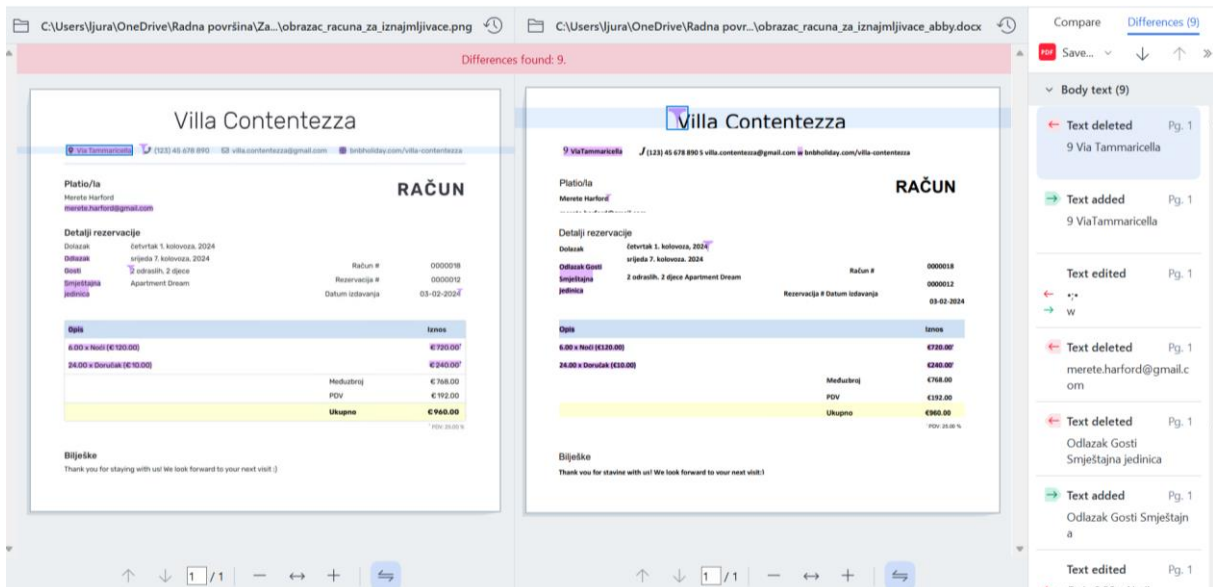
C:\Users\ljura\OneDrive\Radna površina\Za...\obrazac_racuna_za_iznajmljivace.png

C:\Users\ljura\OneDrive\Radna povr...\obrazac_racuna_za_iznajmljivace_abby.docx

Compare Differences (9)

Differences found: 9.

Save...

Villa Contentezza

9 Via Tammaricella (123) 45 678 890 villa.contentezza@gmail.com bnbholiday.com/villa-contentezza

Platio/la
Merete Harford
merete.harford@gmail.com

RAČUN

Detalji rezervacije

| Dolazak | četvrtak 1. kolovoza, 2024 | | |
|---|---|---|---|
| Odlazak | srijeda 7. kolovoza, 2024 | Račun # | 0000018 |
| Gosti | 2 odraslih, 2 djece | Rezervacija # | 0000012 |
| Smještajna jedinica | Apartment Dream | Datum izdavanja | 03-02-2024 |

| Opis | Iznos |
|---|---|
| 6.00 x Noći (€120.00) | €720.00 |
| 24.00 x Doručak (€10.00) | €240.00 |
| Međuzbroj | €768.00 |
| PDV | €192.00 |
| Ukupno | €960.00 |

PDV: 25.00 %

Bilješke
Thank you for staying with us! We look forward to your next visit :)

Villa Contentezza

9 ViaTammaricella J (123) 45 678 890 5 villa.contentezza@gmail.com bnbholiday.com/villa-contentezza

Platio/la
Merete Harford

RAČUN

Detalji rezervacije
Dolazak četvrtak 1. kolovoza, 2024
srijeda 7. kolovoza. 2024
Odlazak Gosti Smještajna jedinica 2 odraslih. 2 djece Apartment Dream Račun # 0000018
0000012
Rezervacija # Datum izdavanja 03-02-2024

| Opis | Iznos |
|---|---|
| 6.00 x Noći (€120.00) | €720.00 |
| 24.00 x Doručak (€10.00) | €240.00 |
| Međuzbroj | €768.00 |
| PDV | €192.00 |
| Ukupno | €960.00 |

PDV: 25.00 %

Bilješke
Thank vou for stavine with us! We look forward to vour next visit:)

Body text (9)

Text deleted Pg. 1
9 Via Tammaricella

Text added Pg. 1
9 ViaTammaricella

Text edited Pg. 1
•;•
w

Text deleted Pg. 1
merete.harford@gmail.com

Text deleted Pg. 1
Odlazak Gosti Smještajna jedinica

Text added Pg. 1
Odlazak Gosti Smještajna

Text edited Pg. 1

1 /1
1 /1